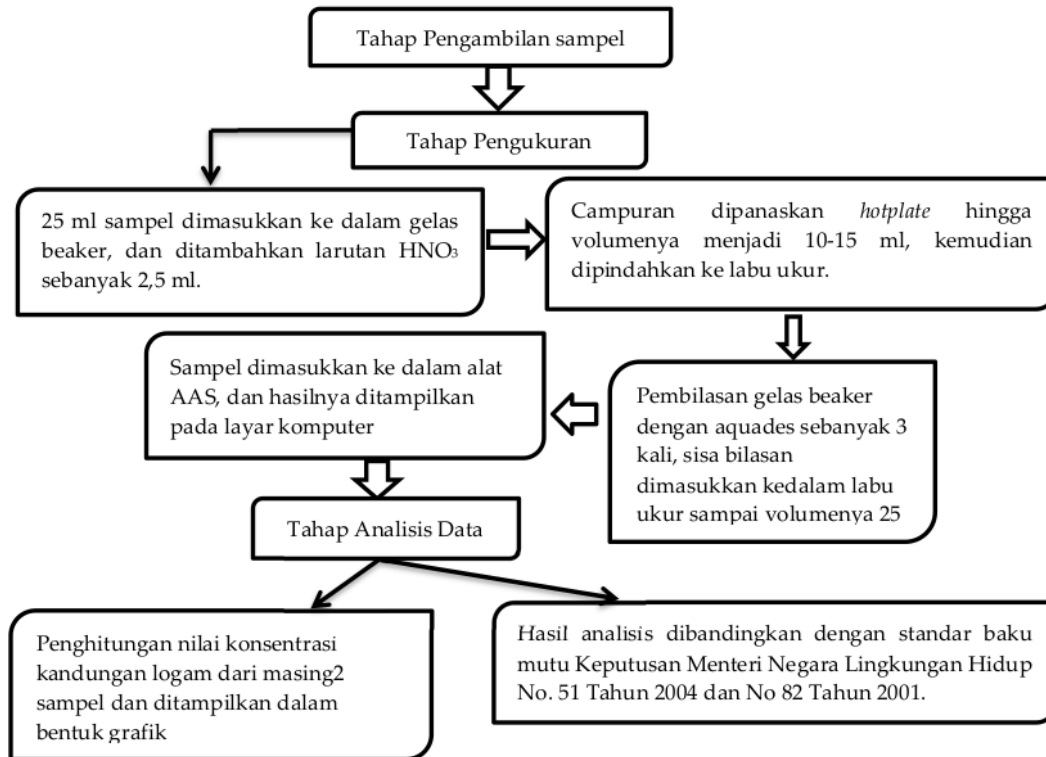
Tahap Pengambilan sampel

Tahap Pengukuran

25 ml sampel dimasukkan ke dalam gelas beaker, dan ditambahkan larutan $HNO_3$ sebanyak 2,5 ml.

Campuran dipanaskan *hotplate* hingga volumenya menjadi 10-15 ml, kemudian dipindahkan ke labu ukur.

Pembilasan gelas beaker dengan aquades sebanyak 3 kali, sisa bilasan dimasukkan kedalam labu ukur sampai volumenya 25

Sampel dimasukkan ke dalam alat AAS, dan hasilnya ditampilkan pada layar komputer

Tahap Analisis Data

Penghitungan nilai konsentrasi kandungan logam dari masing2 sampel dan ditampilkan dalam bentuk grafik

Hasil analisis dibandingkan dengan standar baku mutu Keputusan Menteri Negara Lingkungan Hidup No. 51 Tahun 2004 dan No 82 Tahun 2001.